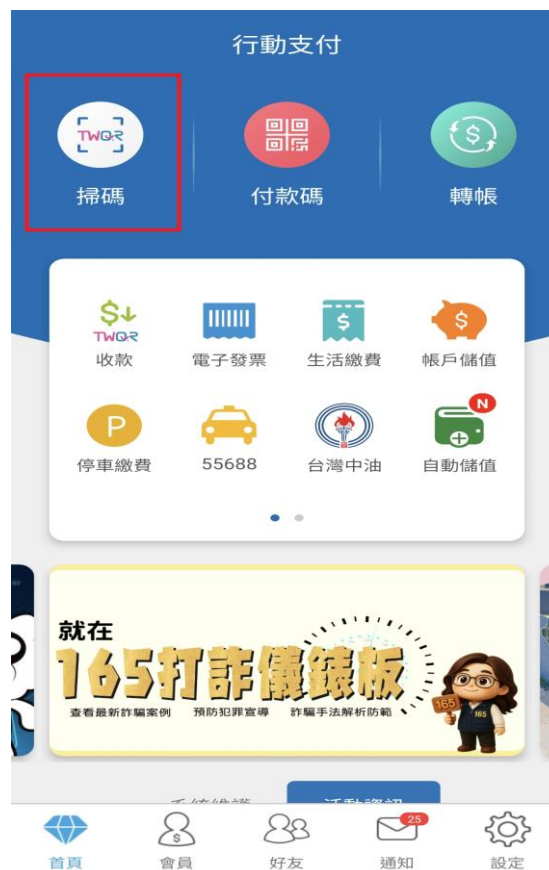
行動支付

TWQR
掃碼

付款碼

轉帳

TWQR
收款

電子發票

生活繳費

帳戶儲值

P
停車繳費

55688

台灣中油

N
自動儲值

就在
165打詐儀錶板
查看最新詐騙案例　預防犯罪宣導　詐騙手法解析防範
165

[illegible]　活動資訊

首頁　會員　好友　25 通知　設定